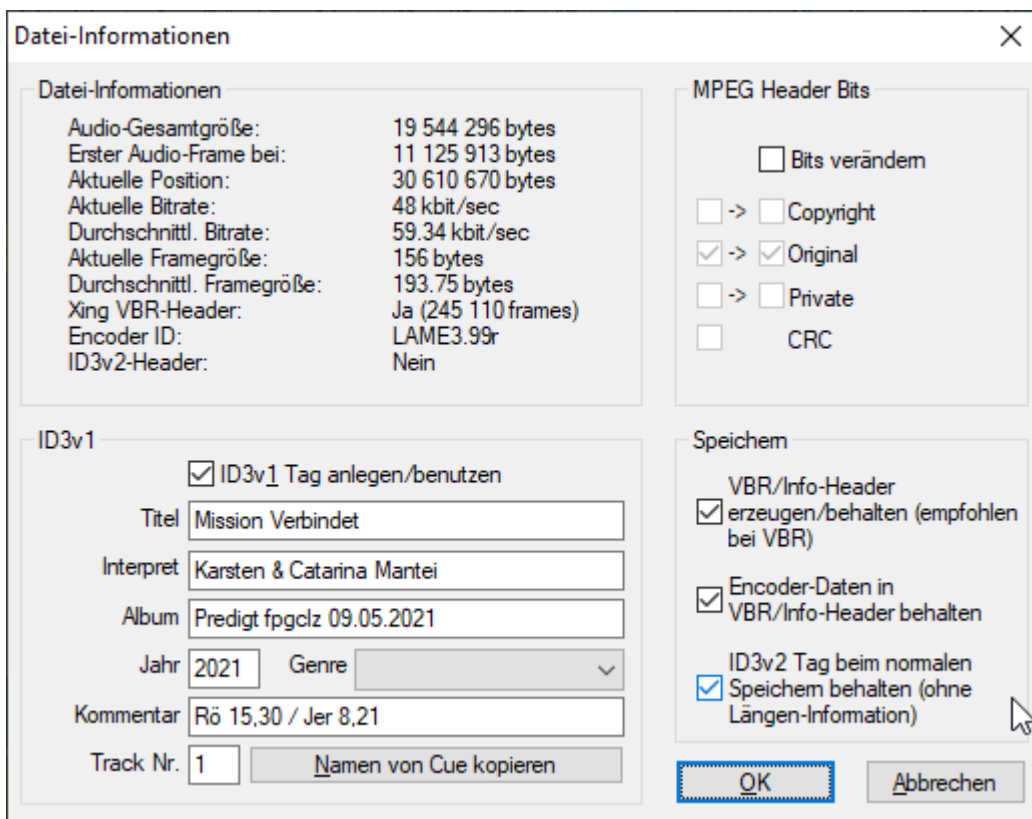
Datei-Informationen

Datei-Informationen

| | |
|---|---|
| Audio-Gesamtgröße: | 19 544 296 bytes |
| Erster Audio-Frame bei: | 11 125 913 bytes |
| Aktuelle Position: | 30 610 670 bytes |
| Aktuelle Bitrate: | 48 kbit/sec |
| Durchschnittl. Bitrate: | 59.34 kbit/sec |
| Aktuelle Framegröße: | 156 bytes |
| Durchschnittl. Framegröße: | 193.75 bytes |
| Xing VBR-Header: | Ja (245 110 frames) |
| Encoder ID: | LAME3.99r |
| ID3v2-Header: | Nein |

MPEG Header Bits

Bits verändern

-> Copyright

-> Original

-> Private

CRC

ID3v1

ID3v1 Tag anlegen/benutzen

Titel Mission Verbindet

Interpret Karsten & Catarina Mantei

Album Predigt fpgclz 09.05.2021

Jahr 2021 Genre

Kommentar Rö 15,30 / Jer 8,21

Track Nr. 1 Namen von Cue kopieren

Speichern

VBR/Info-Header erzeugen/behalten (empfohlen bei VBR)

Encoder-Daten in VBR/Info-Header behalten

ID3v2 Tag beim normalen Speichern behalten (ohne Längen-Information)

OK

Abbrechen